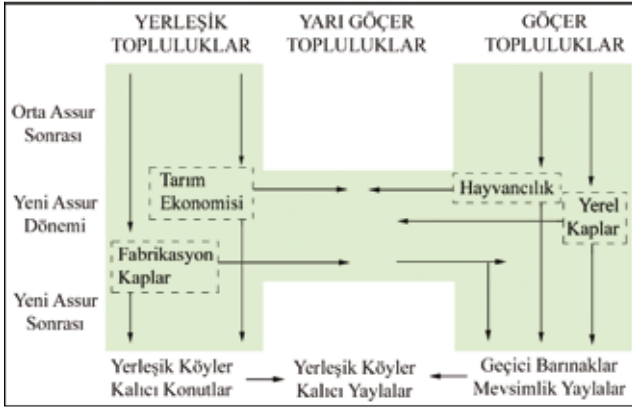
YERLEŞİK TOPLULUKLAR

YARI GÖÇER TOPLULUKLAR

GÖÇER TOPLULUKLAR

Orta Assur Sonrası

Yeni Assur Dönemi

Yeni Assur Sonrası

Tarım Ekonomisi

Hayvancılık

Yerel Kaplar

Fabrikasyon Kaplar

Yerleşik Köyler Kalıcı Konutlar

Yerleşik Köyler Kalıcı Yaylalar

Geçici Barınaklar Mevsimlik Yaylalar